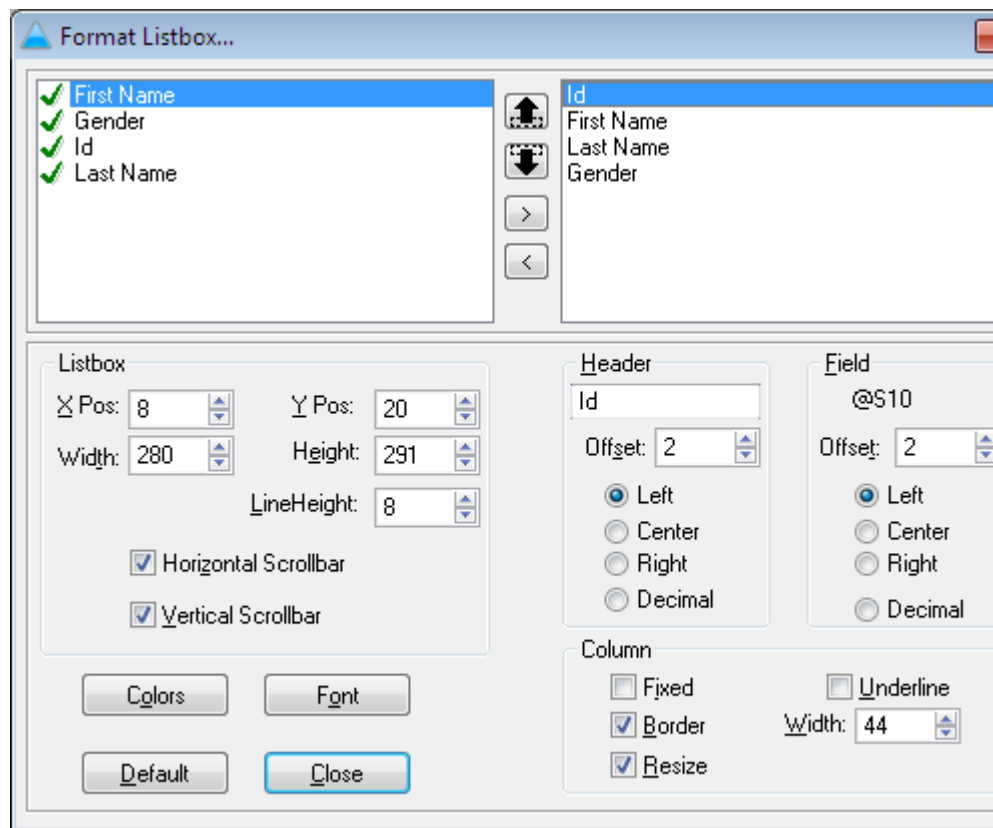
Format Listbox...

First Name
Gender
Id
Last Name

>
<

Id
First Name
Last Name
Gender

Listbox
X Pos: 8
Y Pos: 20
Width: 280
Height: 291
LineHeight: 8
Horizontal Scrollbar
Vertical Scrollbar

Header
Id
Offset: 2
Left
Center
Right
Decimal

Field
@S10
Offset: 2
Left
Center
Right
Decimal

Column
Fixed
Underline
Border
Width: 44
Resize

Colors
Font
Default
Close